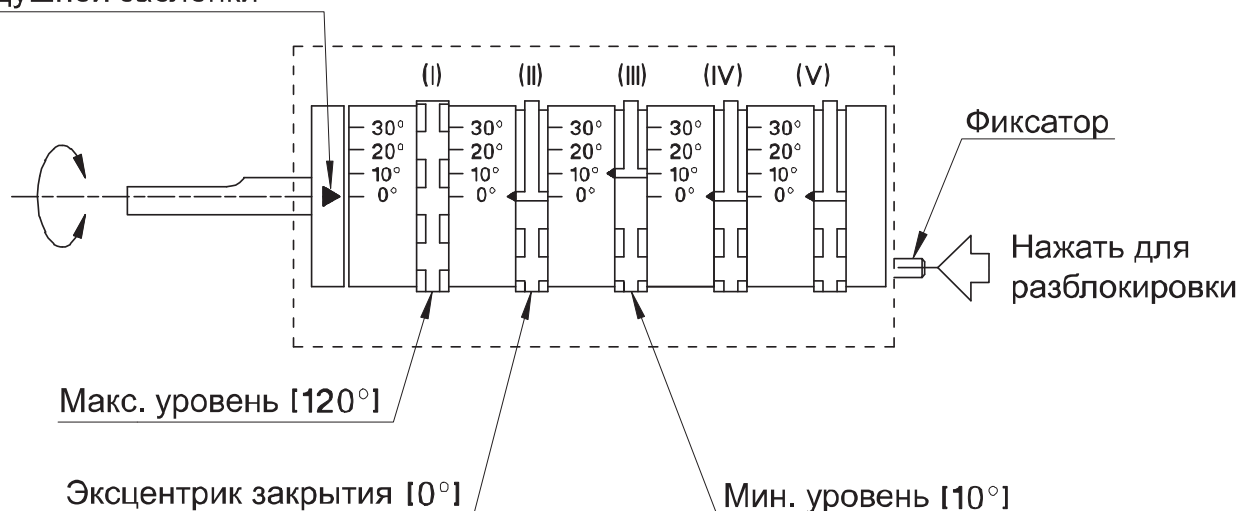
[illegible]душной заслонки

(I) (II) (III) (IV) (V)

30° 20° 10° 0°

30° 20° 10° 0°

30° 20° 10° 0°

30° 20° 10° 0°

30° 20° 10° 0°

Фиксатор

Нажать для разблокировки

Макс. уровень [120°]

Эксцентрик закрытия [0°]

Мин. уровень [10°]